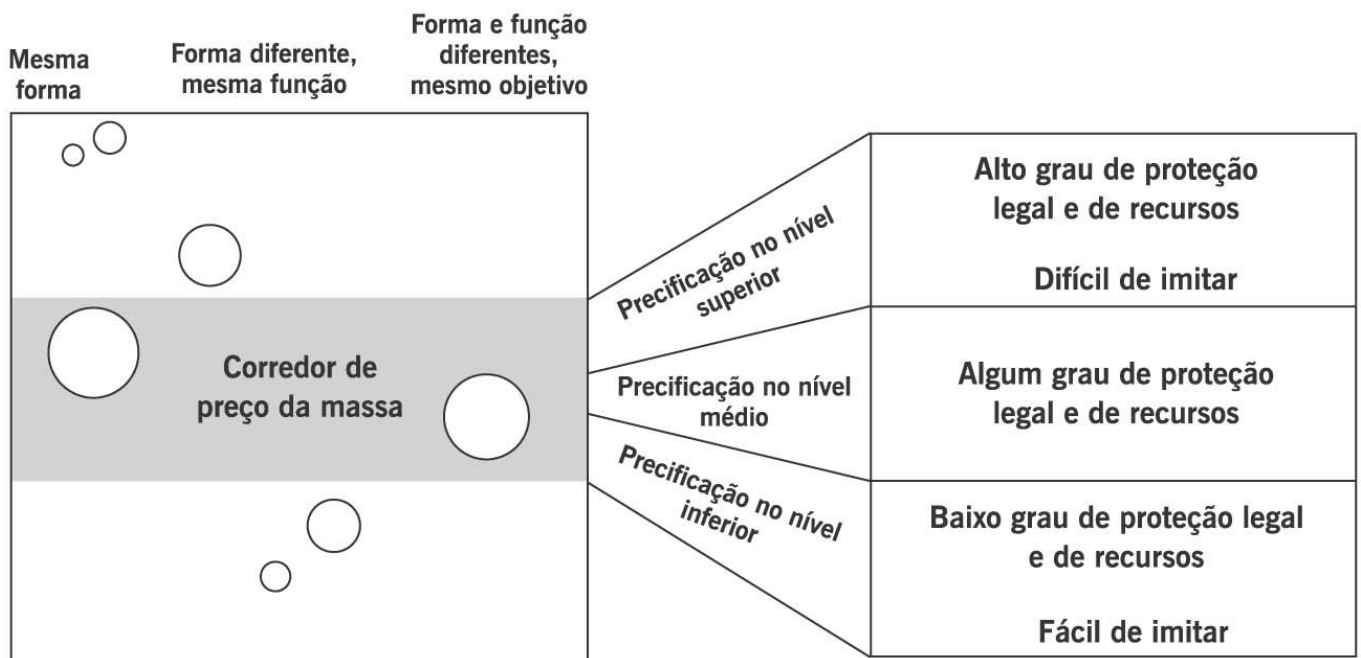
Mesma forma

Forma diferente, mesma função

Forma e função diferentes, mesmo objetivo

Corredor de preço da massa

Precificação no nível superior

Precificação no nível médio

Precificação no nível inferior

Alto grau de proteção legal e de recursos

Difícil de imitar

Algum grau de proteção legal e de recursos

Baixo grau de proteção legal e de recursos

Fácil de imitar